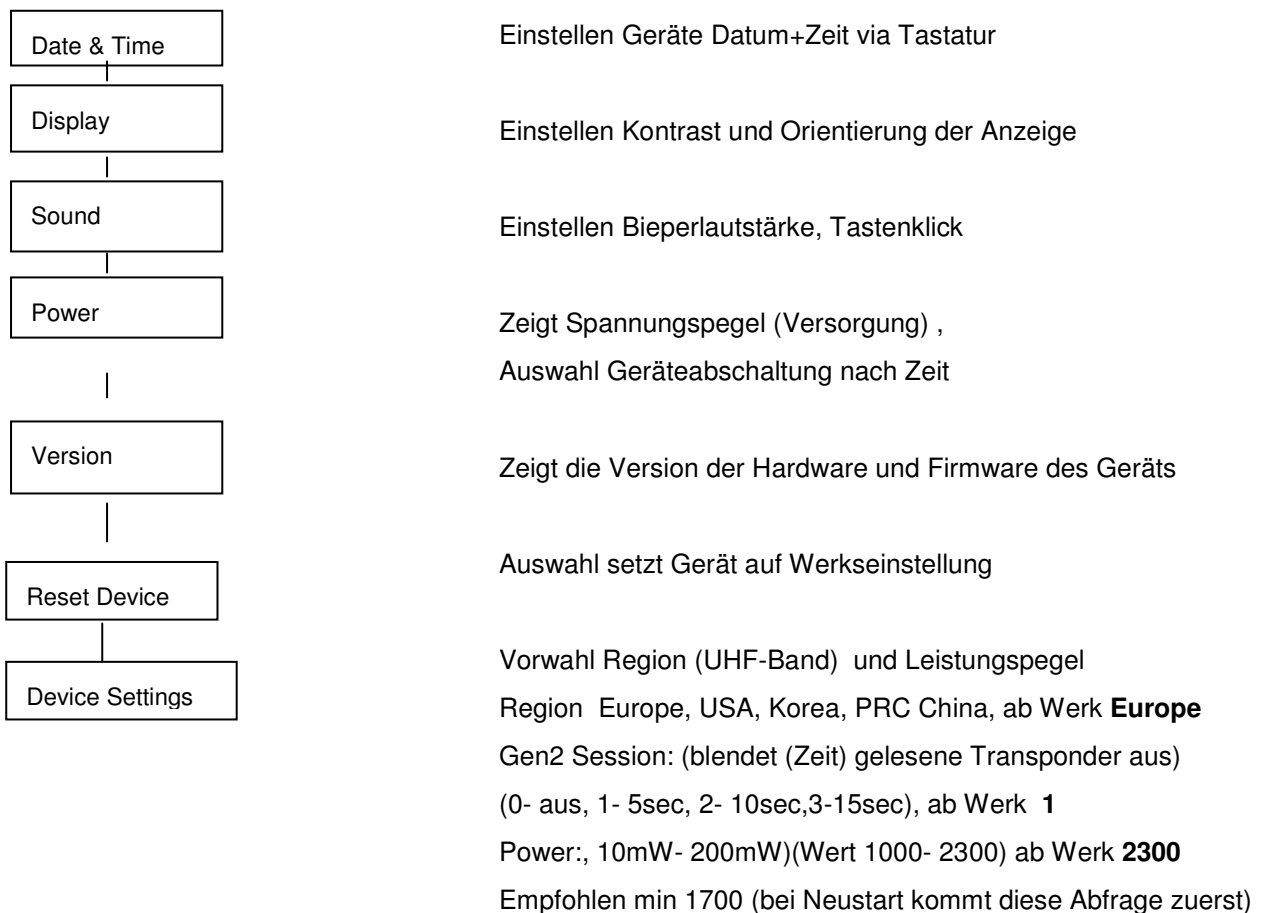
Date & Time

Einstellen Geräte Datum+Zeit via Tastatur

Display

Einstellen Kontrast und Orientierung der Anzeige

Sound

Einstellen Bieperlautstärke, Tastenklick

Power

Zeigt Spannungspegel (Versorgung) ,
Auswahl Geräteabschaltung nach Zeit

Version

Zeigt die Version der Hardware und Firmware des Geräts

Auswahl setzt Gerät auf Werkseinstellung

Reset Device

Device Settings

Vorwahl Region (UHF-Band) und Leistungspegel
Region Europe, USA, Korea, PRC China, ab Werk **Europe**
Gen2 Session: (blendet (Zeit) gelesene Transponder aus)
(0- aus, 1- 5sec, 2- 10sec,3-15sec), ab Werk **1**
Power:, 10mW- 200mW)(Wert 1000- 2300) ab Werk **2300**
Empfohlen min 1700 (bei Neustart kommt diese Abfrage zuerst)